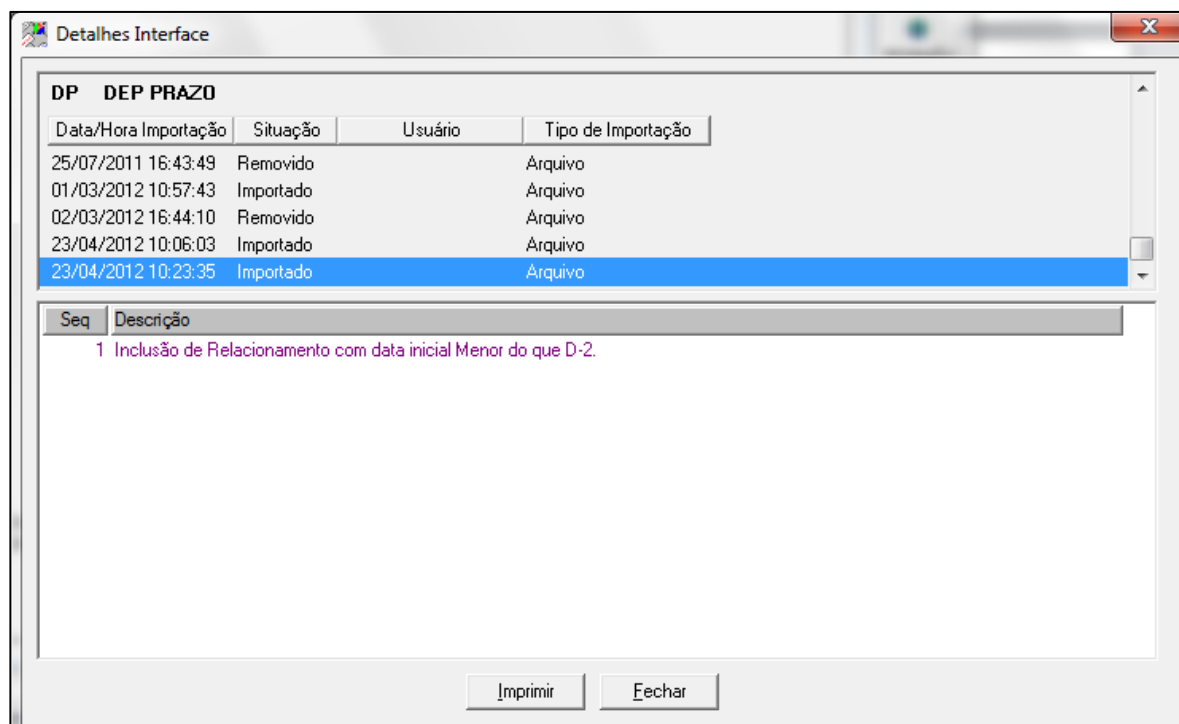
Detalhes Interface

DP DEP PRAZO

| Data/Hora Importação | Situação | Usuário | Tipo de Importação |
|---|---|---|---|
| 25/07/2011 16:43:49 | Removido | | Arquivo |
| 01/03/2012 10:57:43 | Importado | | Arquivo |
| 02/03/2012 16:44:10 | Removido | | Arquivo |
| 23/04/2012 10:06:03 | Importado | | Arquivo |
| 23/04/2012 10:23:35 | Importado | | Arquivo |

| Seq | Descrição |
|---|---|
| 1 | Inclusão de Relacionamento com data inicial Menor do que D-2. |

Imprimir Fechar